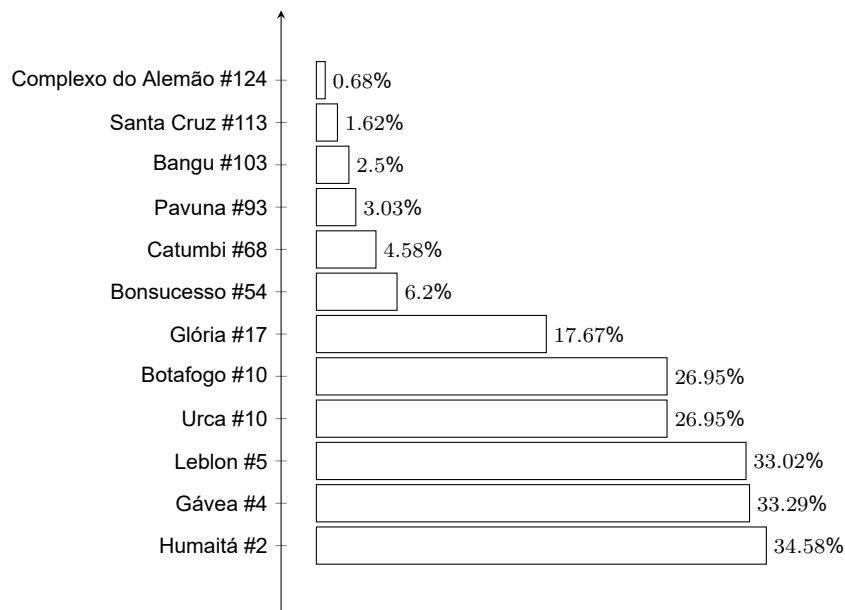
Complexo do Alemão #124 0.68%
Santa Cruz #113 1.62%
Bangu #103 2.5%
Pavuna #93 3.03%
Catumbi #68 4.58%
Bonsucesso #54 6.2%
Glória #17 17.67%
Botafogo #10 26.95%
Urca #10 26.95%
Leblon #5 33.02%
Gávea #4 33.29%
Humaitá #2 34.58%